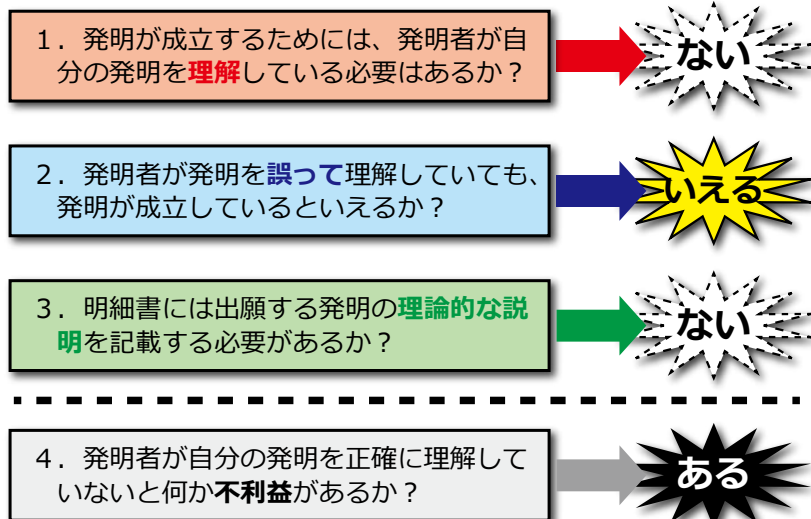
1．発明が成立するためには、発明者が自分の発明を理解している必要はあるか？

ない

2．発明者が発明を誤って理解していても、発明が成立しているといえるか？

いえる

3．明細書には出願する発明の理論的な説明を記載する必要があるか？

ない

4．発明者が自分の発明を正確に理解していないと何か不利益があるか？

ある